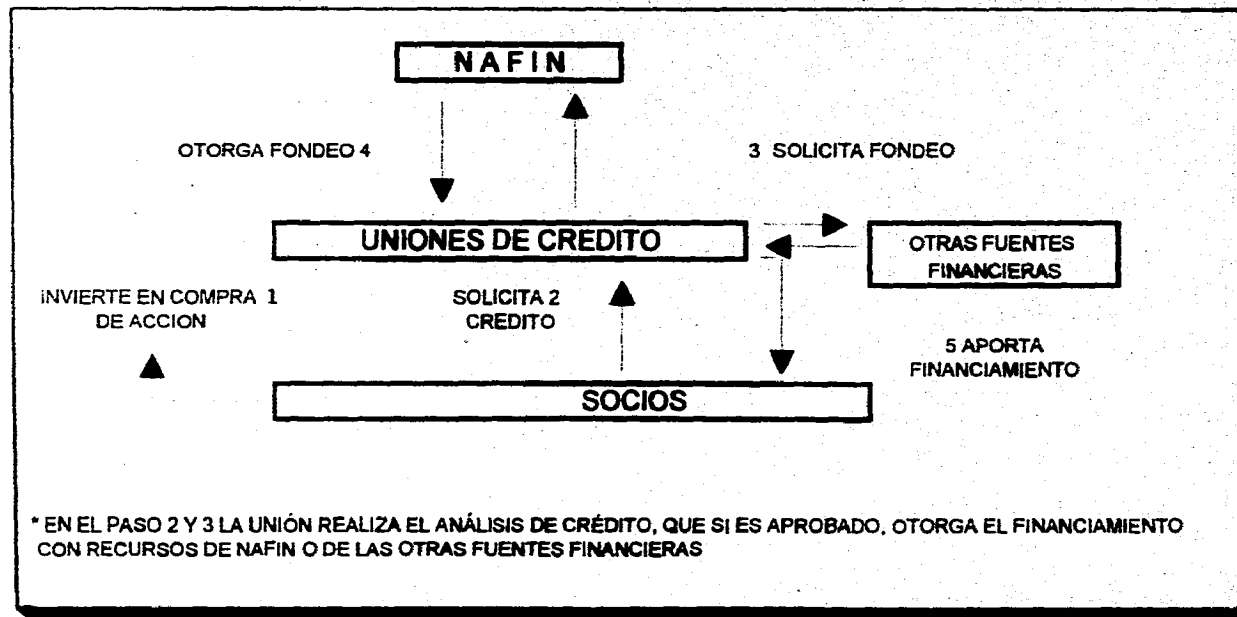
NAFIN

OTORGA FONDEO 4

3 SOLICITA FONDEO

UNIONES DE CREDITO

OTRAS FUENTES FINANCIERAS

INVIERTE EN COMPRA 1 DE ACCION

SOLICITA 2 CREDITO

5 APORTA FINANCIAMIENTO

SOCIOS

* EN EL PASO 2 Y 3 LA UNIÓN REALIZA EL ANÁLISIS DE CRÉDITO, QUE SI ES APROBADO, OTORGA EL FINANCIAMIENTO CON RECURSOS DE NAFIN O DE LAS OTRAS FUENTES FINANCIERAS